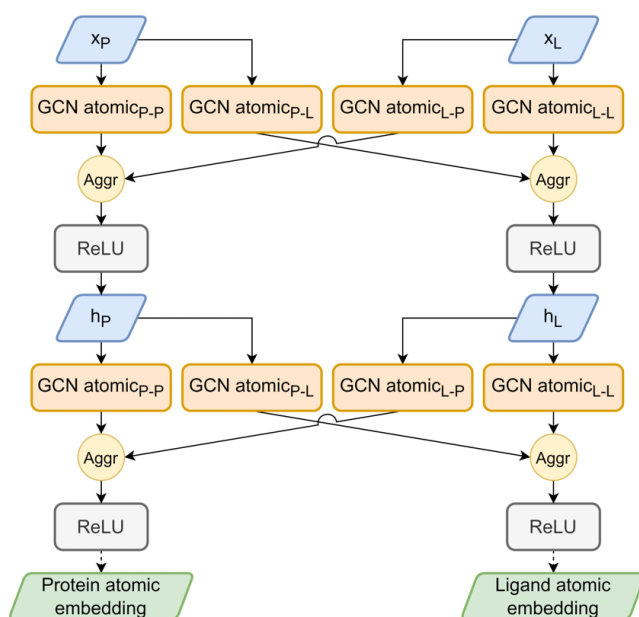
$x_P$

$x_L$

GCN $atomic_{P-P}$

GCN $atomic_{P-L}$

GCN $atomic_{L-P}$

GCN $atomic_{L-L}$

Aggr

Aggr

ReLU

ReLU

$h_P$

$h_L$

GCN $atomic_{P-P}$

GCN $atomic_{P-L}$

GCN $atomic_{L-P}$

GCN $atomic_{L-L}$

Aggr

Aggr

ReLU

ReLU

Protein atomic embedding

Ligand atomic embedding